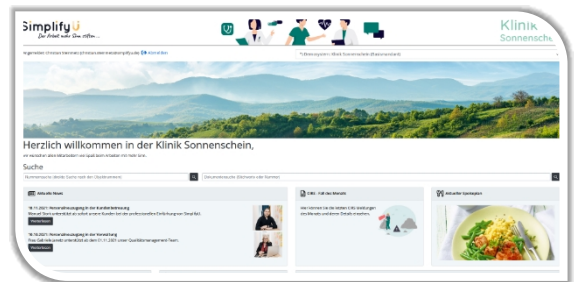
SimplifyU
Die Arbeit nahe Dem sitzen...

Klinik
Sonnensche

Angemeldet: Christian Wendel (christian.wendel@simplify.de) Abmelden

Herzlich willkommen in der Klinik Sonnenschein,

Suche

Aktuelle News

18.11.2021: Personalneuzugang in der Kardiotechnik

Weiterlesen

18.10.2021: Personalneuzugang in der Verwaltung

Weiterlesen

CIRS - Fall des Monats

Aktueller Speiseplan